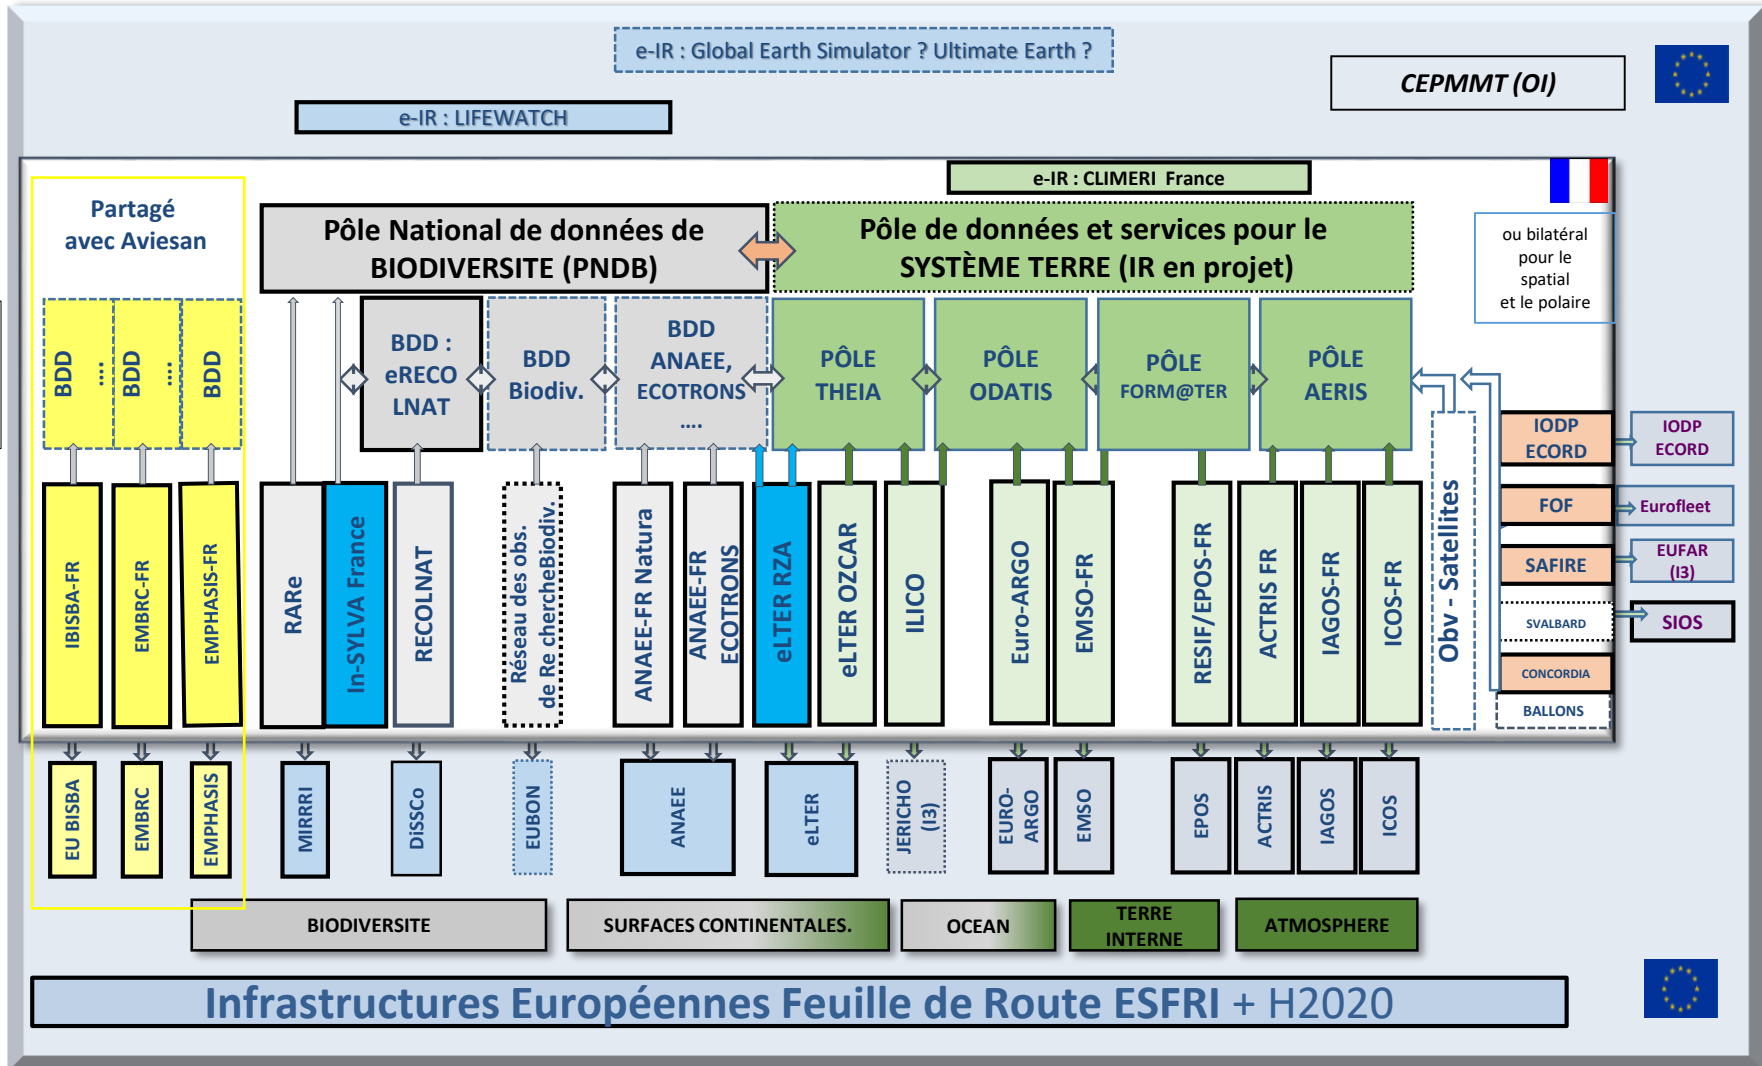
e-IR : Global Earth Simulator ? Ultimate Earth ?

CEPMMT (OI)

e-IR : LIFEWATCH

e-IR : CLIMERI France

Partagé avec Aviesan

Pôle National de données de BIODIVERSITE (PNDB)

Pôle de données et services pour le SYSTÈME TERRE (IR en projet)

ou bilatéral pour le spatial et le polaire

BDD ⋮ BDD ⋮ BDD

BDD : eRECO LNAT

BDD Biodiv.

BDD ANAEE, ECOTRONS ....

PÔLE THEIA

PÔLE ODATIS

PÔLE FORM@TER

PÔLE AERIS

IODP ECORD

IODP ECORD

FOF

Eurofleet

SAFIRE

EUFAR (I3)

SVALBARD

SIOS

CONCORDIA

BALLONS

Obv - Satellites

IBISBA-FR

EMBRC-FR

EMPHASIS-FR

RARe

In-SYLVA France

RECOLNAT

Réseau des obs. de Re chercheBiodiv.

ANAEE-FR Natura

ANAEE-FR ECOTRONS

eLTER RZA

eLTER OZCAR

ILICO

Euro-ARGO

EMSO-FR

RESIF/EPOS-FR

ACTRIS FR

IAGOS-FR

ICOS-FR

EU BISBA

EMBRC

EMPHASIS

MIRRI

DiSSCo

EUBON

ANAEE

eLTER

JERICHO (I3)

EURO-ARGO

EMSO

EPOS

ACTRIS

IAGOS

ICOS

BIODIVERSITE

SURFACES CONTINENTALES.

OCEAN

TERRE INTERNE

ATMOSPHERE

Infrastructures Européennes Feuille de Route ESFRI + H2020